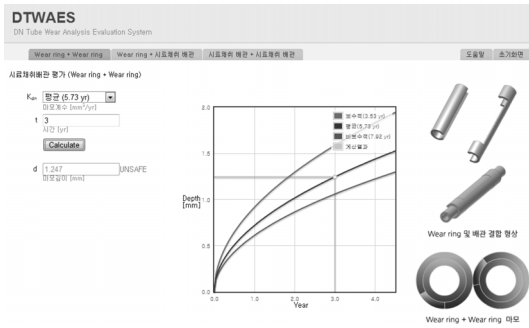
DTWAES
DN Tube Wear Analysis Evaluation System

Wear ring + Wear ring | Wear ring + 시료채취 배관 | 시료채취 배관 + 시료채취 배관 | 도움말 | 초기화면

시료채취배관 평가 (Wear ring + Wear ring)

$K_{dn}$ 평균 (5.73 yr)
마모계수 [mm²/yr]

t 3
시간 [yr]

Calculate

d 1.247 UNSAFE
마모깊이 [mm]

보수적(3.53 yr)
평균(5.73 yr)
비보수적(7.42 yr)
계산결과

Depth [mm]
2.0
1.5
1.0
0.5
0.0
0.0 1.0 2.0 3.0 4.0
Year

Wear ring 및 배관 결합 형상

Wear ring + Wear ring 마모